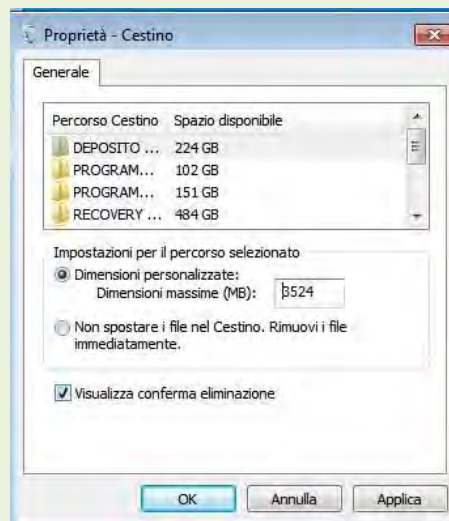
Proprietà - Cestino

Generale

| Percorso Cestino | Spazio disponibile |
|---|---|
| DEPOSITO ... | 224 GB |
| PROGRAM... | 102 GB |
| PROGRAM... | 151 GB |
| RECOVERY ... | 484 GB |

Impostazioni per il percorso selezionato

Dimensioni personalizzate:
Dimensioni massime (MB): 3524

Non spostare i file nel Cestino. Rimuovi i file immediatamente.

Visualizza conferma eliminazione

OK
Annulla
Applica